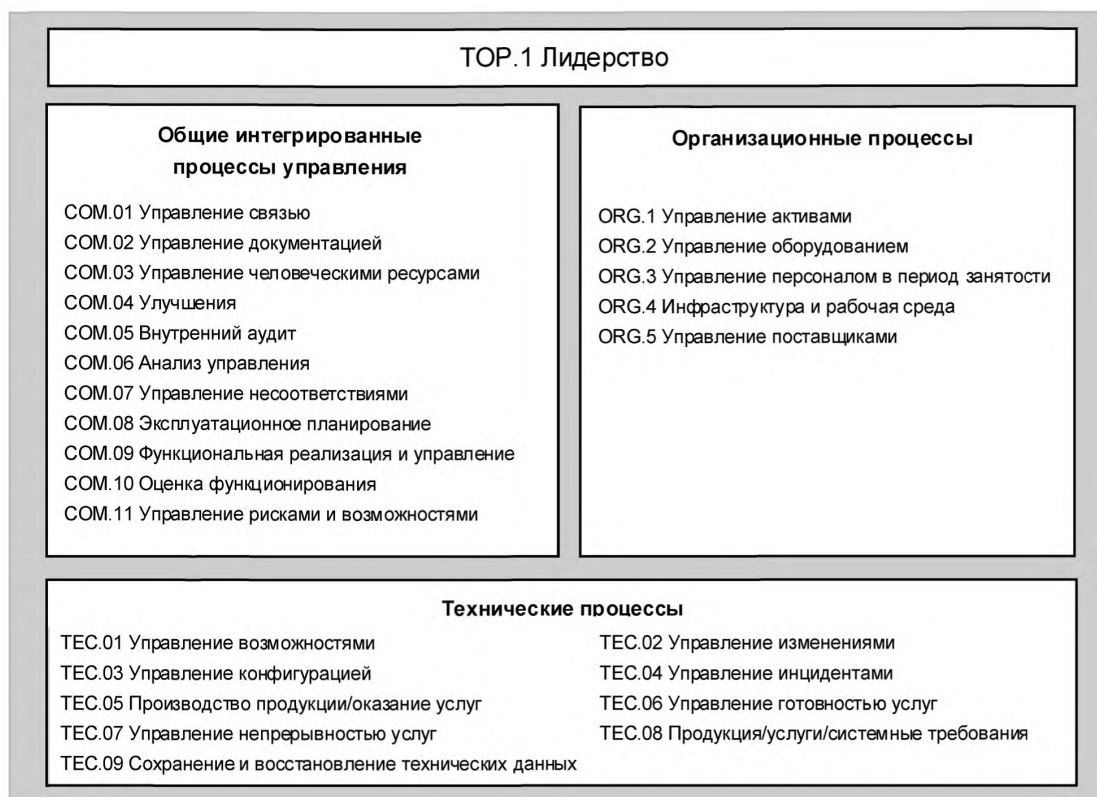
TOP.1 Лидерство

Общие интегрированные процессы управления

COM.01 Управление связью
COM.02 Управление документацией
COM.03 Управление человеческими ресурсами
COM.04 Улучшения
COM.05 Внутренний аудит
COM.06 Анализ управления
COM.07 Управление несоответствиями
COM.08 Эксплуатационное планирование
COM.09 Функциональная реализация и управление
COM.10 Оценка функционирования
COM.11 Управление рисками и возможностями

Организационные процессы

ORG.1 Управление активами
ORG.2 Управление оборудованием
ORG.3 Управление персоналом в период занятости
ORG.4 Инфраструктура и рабочая среда
ORG.5 Управление поставщиками

Технические процессы

TEC.01 Управление возможностями
TEC.03 Управление конфигурацией
TEC.05 Производство продукции/оказание услуг
TEC.07 Управление непрерывностью услуг
TEC.09 Сохранение и восстановление технических данных

TEC.02 Управление изменениями
TEC.04 Управление инцидентами
TEC.06 Управление готовностью услуг
TEC.08 Продукция/услуги/системные требования